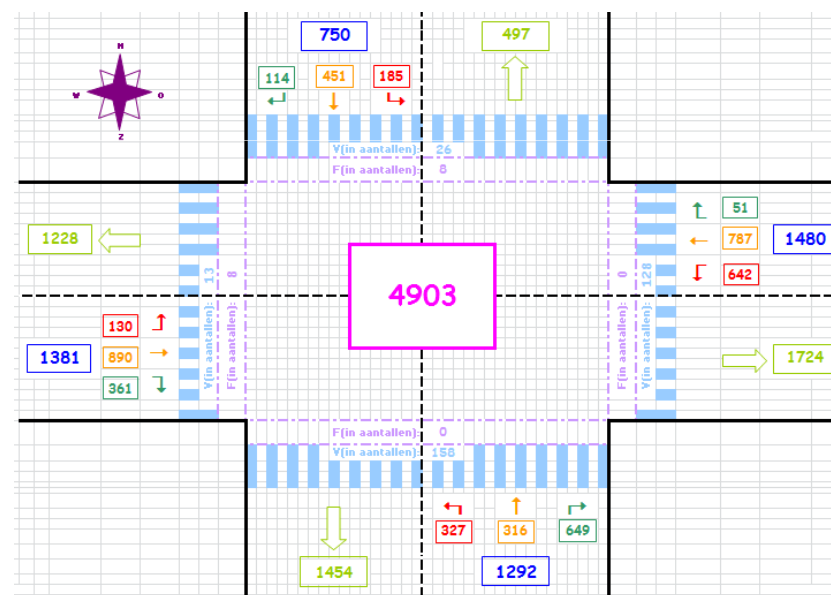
N
W
O
Z

750
114
451
185
497

V(in aantallen): 26
F(in aantallen): 8

51
787
642
1480

1228

13
8
V(in aantallen)
F(in aantallen)

4903

0
128
F(in aantallen)
V(in aantallen)

130
890
361
1381

1724

F(in aantallen): 0
V(in aantallen): 158

327
316
649

1454
1292